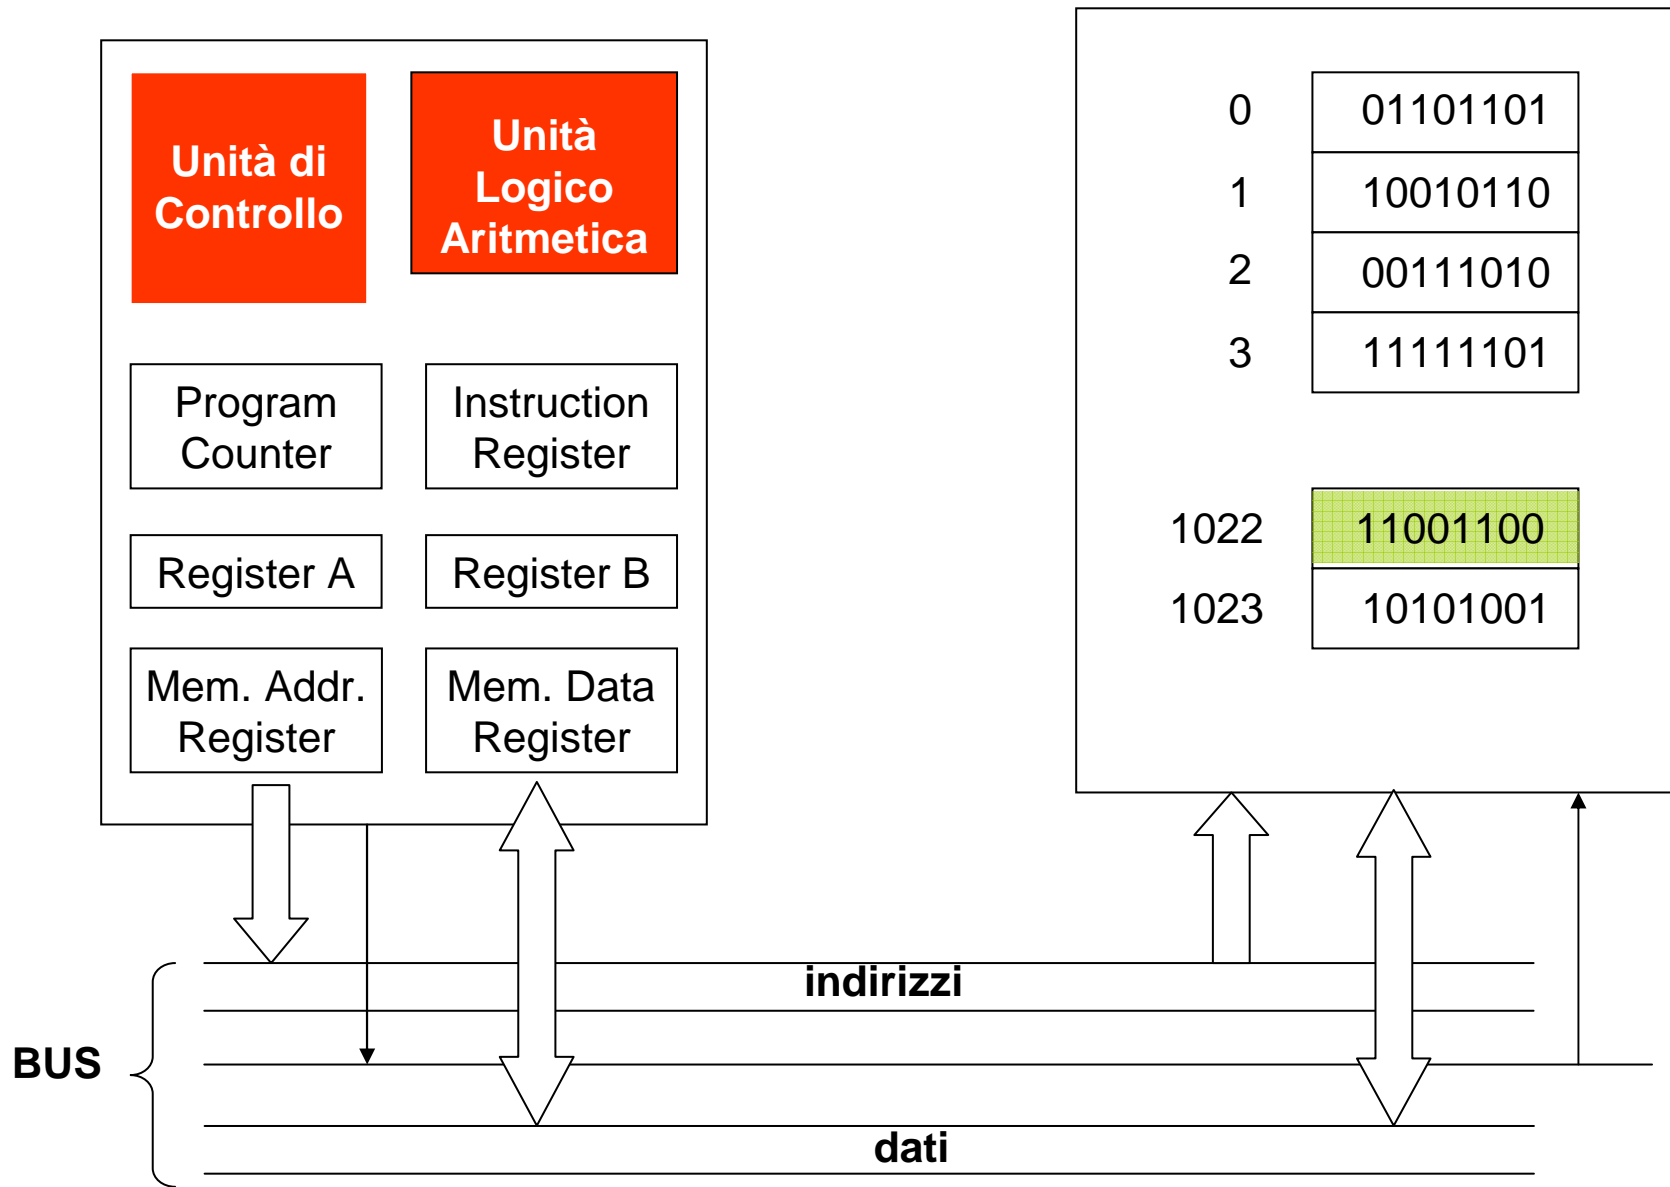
Unità di Controllo

Unità Logico Aritmetica

Program Counter

Instruction Register

Register A

Register B

Mem. Addr. Register

Mem. Data Register

| 0 | 01101101 |
|---|---|
| 1 | 10010110 |
| 2 | 00111010 |
| 3 | 11111101 |
| 1022 | 11001100 |
| 1023 | 10101001 |

indirizzi

BUS

dati